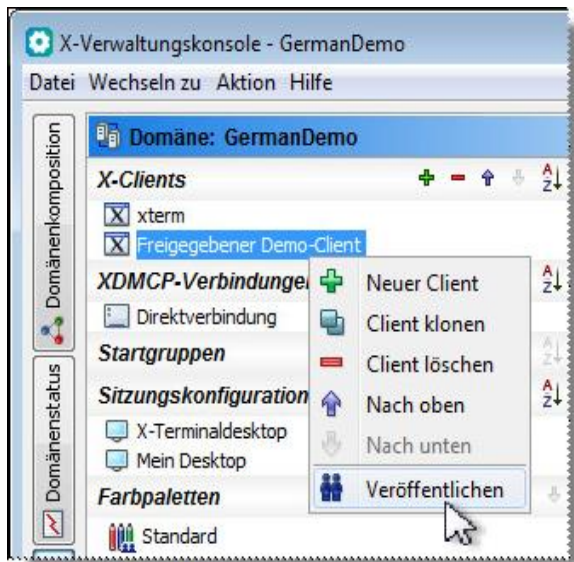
X-Verwaltungskonsole - GermanDemo

Datei Wechseln zu Aktion Hilfe

Domänenkomposition

Domänenstatus

Domäne: GermanDemo

X-Clients

xterm

Freigegebener Demo-Client

XDMCP-Verbindunge

Direktverbindung

Startgruppen

Sitzungskonfiguration

X-Terminaldesktop

Mein Desktop

Farbpaletten

Standard

Neuer Client

Client klonen

Client löschen

Nach oben

Nach unten

Veröffentlichen